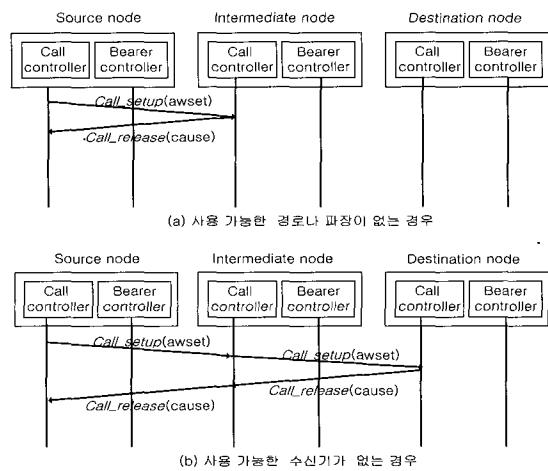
Source node

Call controller

Bearer controller

Intermediate node

Call controller

Bearer controller

Destination node

Call controller

Bearer controller

Call_setup(awset)

Call_release(cause)

(a) 사용 가능한 경로나 파장이 없는 경우

Source node

Call controller

Bearer controller

Intermediate node

Call controller

Bearer controller

Destination node

Call controller

Bearer controller

Call_setup(awset)

Call_setup(awset)

Call_release(cause)

Call_release(cause)

(b) 사용 가능한 수신기가 없는 경우